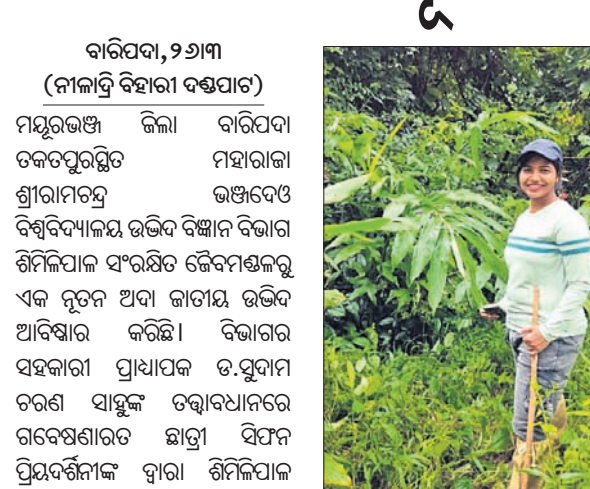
ଜ

ବାରିପଦା, ୨୬।୩
(ନୀଳାଦ୍ରି ବିହାରୀ ଦଣ୍ଡପାଟ)

ମୟୂରଭଞ୍ଜ ଜିଲା ବାରିପଦା ତକତପୁରସ୍ଥିତ ମହାରାଜା ଶ୍ରୀରାମଚନ୍ଦ୍ର ଭଞ୍ଜଦେଓ ବିଶ୍ୱବିଦ୍ୟାଳୟ ଉଦ୍ଭିଦ ବିଜ୍ଞାନ ବିଭାଗ ଶିମିଳିପାଳ ସଂରକ୍ଷିତ ଜୈବମଣ୍ଡଳରୁ ଏକ ନୂତନ ଅଦା ଜାତୀୟ ଉଦ୍ଭିଦ ଆବିଷ୍କାର କରିଛି। ବିଭାଗର ସହକାରୀ ପ୍ରାଧ୍ୟାପକ ଡ.ସୁଦାମ ଚରଣ ସାହୁଙ୍କ ତତ୍ତ୍ୱାବଧାନରେ ଗବେଷଣାରତ ଛାତ୍ରୀ ସିଫନ ପ୍ରିୟଦର୍ଶିନୀଙ୍କ ଦ୍ୱାରା ଶିମିଳିପାଳ